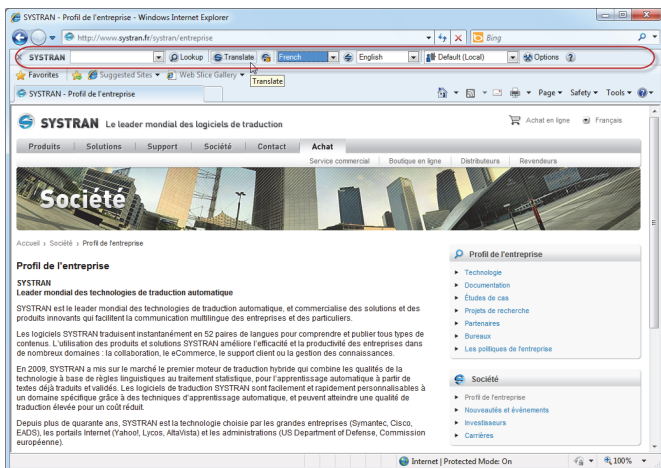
SYSTRAN - Profil de l'entreprise - Windows Internet Explorer

http://www.systran.fr/systran/entreprise

Bing

SYSTRAN | Lookup | Translate | French | English | Default (Local) | Options

Translate

Favorites | Suggested Sites | Web Slice Gallery

SYSTRAN - Profil de l'entreprise

Page | Safety | Tools

SYSTRAN Le leader mondial des logiciels de traduction

Achat en ligne | Français

Produits | Solutions | Support | Société | Contact | Achat

Service commercial | Boutique en ligne | Distributeurs | Revendeurs

Société

Accueil › Société › Profil de l'entreprise

Profil de l'entreprise

SYSTRAN
Leader mondial des technologies de traduction automatique

SYSTRAN est le leader mondial des technologies de traduction automatique, et commercialise des solutions et des produits innovants qui facilitent la communication multilingue des entreprises et des particuliers.

Les logiciels SYSTRAN traduisent instantanément en 52 paires de langues pour comprendre et publier tous types de contenus. L'utilisation des produits et solutions SYSTRAN améliore l'efficacité et la productivité des entreprises dans de nombreux domaines : la collaboration, le eCommerce, le support client ou la gestion des connaissances.

En 2009, SYSTRAN a mis sur le marché le premier moteur de traduction hybride qui combine les qualités de la technologie à base de règles linguistiques au traitement statistique, pour l'apprentissage automatique à partir de textes déjà traduits et validés. Les logiciels de traduction SYSTRAN sont facilement et rapidement personnalisables à un domaine spécifique grâce à des techniques d'apprentissage automatique, et peuvent atteindre une qualité de traduction élevée pour un coût réduit.

Depuis plus de quarante ans, SYSTRAN est la technologie choisie par les grandes entreprises (Symantec, Cisco, EADS), les portails Internet (Yahoo!, Lycos, AltaVista) et les administrations (US Department of Defense, Commission européenne).

Profil de l'entreprise
Technologie
Documentation
Études de cas
Projets de recherche
Partenaires
Bureaux
Les politiques de l'entreprise

Société
Profil de l'entreprise
Nouveautés et évènements
Investisseurs
Carrières

Internet | Protected Mode: On | 100%